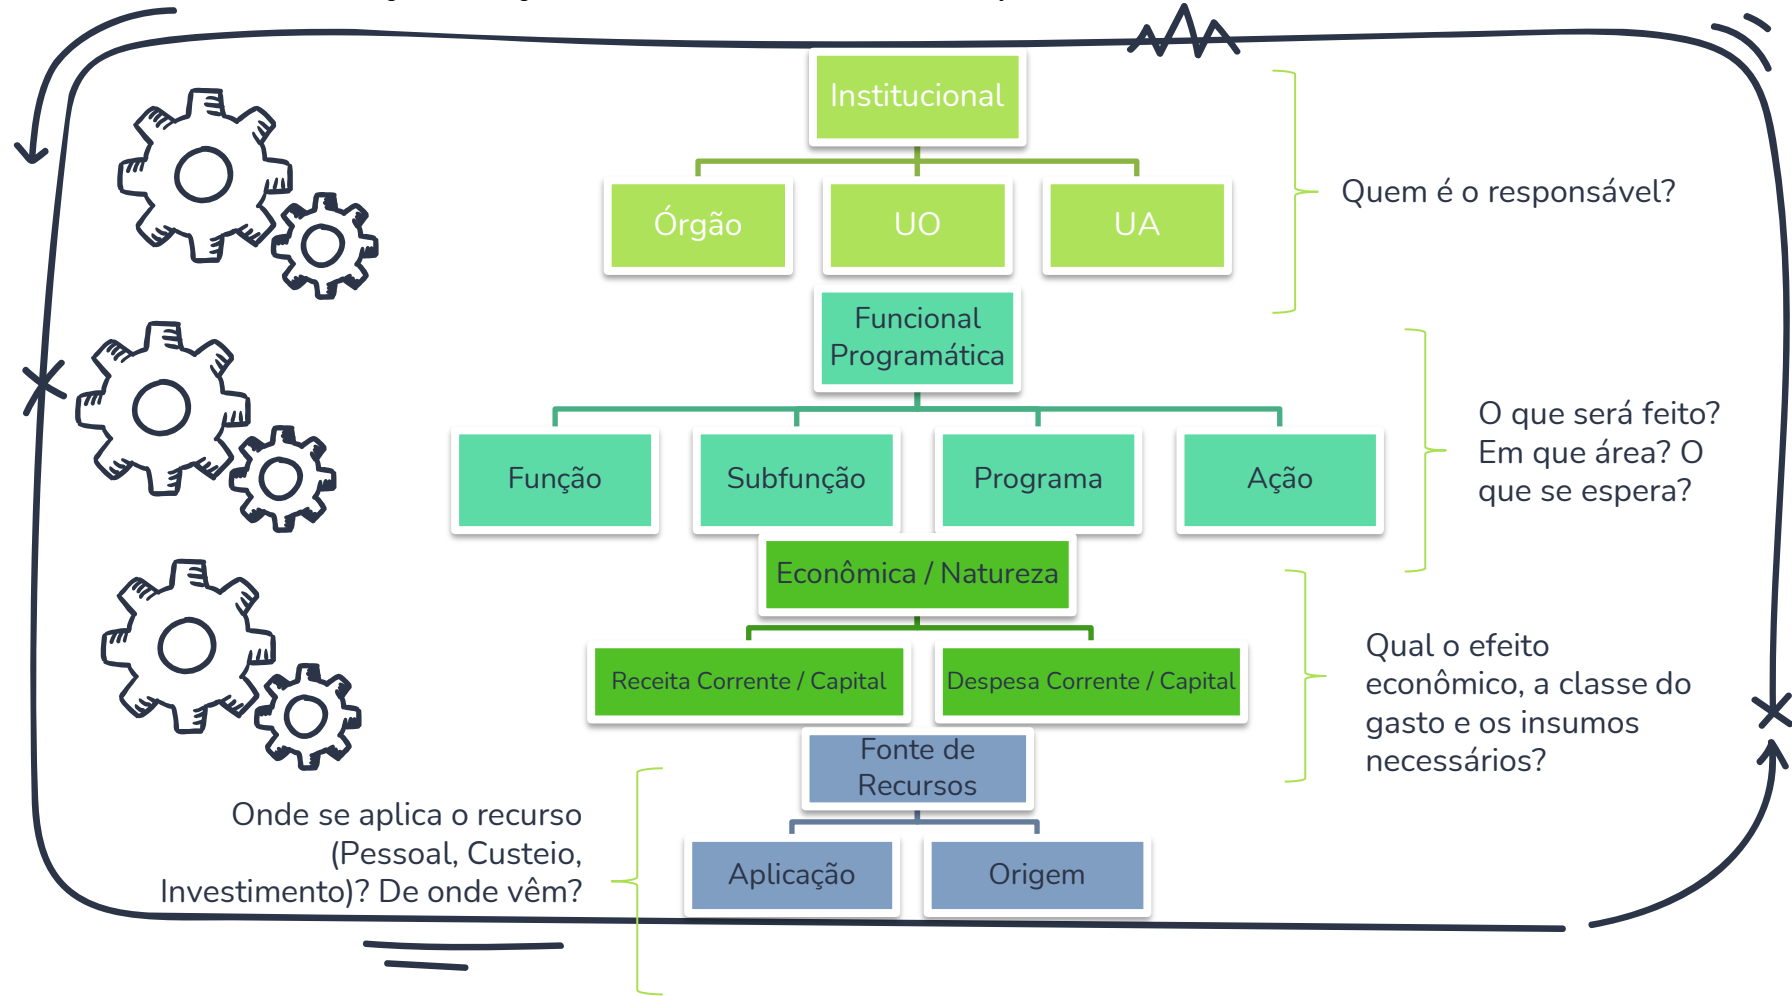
Institucional

Órgão

UO

UA

Quem é o responsável?

Funcional Programática

Função

Subfunção

Programa

Ação

O que será feito? Em que área? O que se espera?

Econômica / Natureza

Receita Corrente / Capital

Despesa Corrente / Capital

Qual o efeito econômico, a classe do gasto e os insumos necessários?

Fonte de Recursos

Aplicação

Origem

Onde se aplica o recurso (Pessoal, Custeio, Investimento)? De onde vêm?